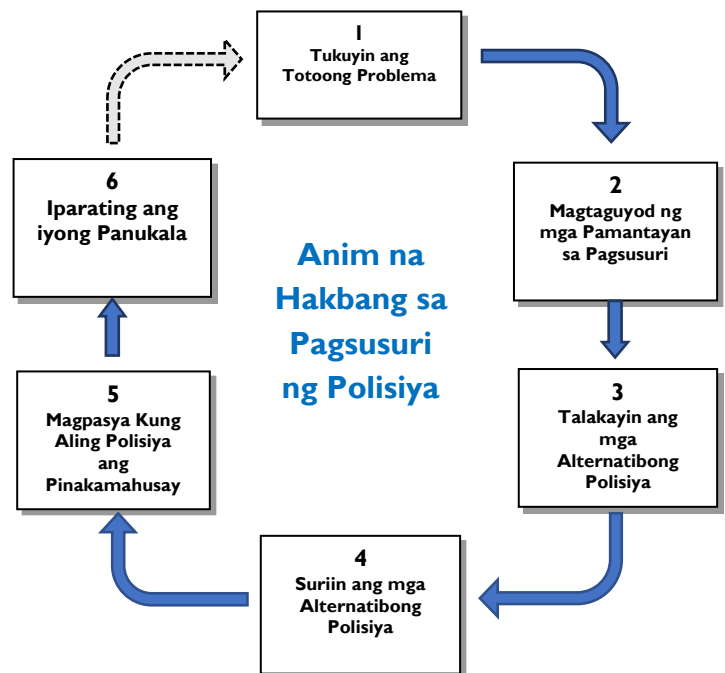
1
Tukuyin ang Totoong Problema

2
Magtaguyod ng mga Pamantayan sa Pagsusuri

3
Talakayin ang mga Alternatibong Polisiya

4
Suriin ang mga Alternatibong Polisiya

5
Magpasya Kung Aling Polisiya ang Pinakamahusay

6
Iparating ang iyong Panukala

Anim na Hakbang sa Pagsusuri ng Polisiya